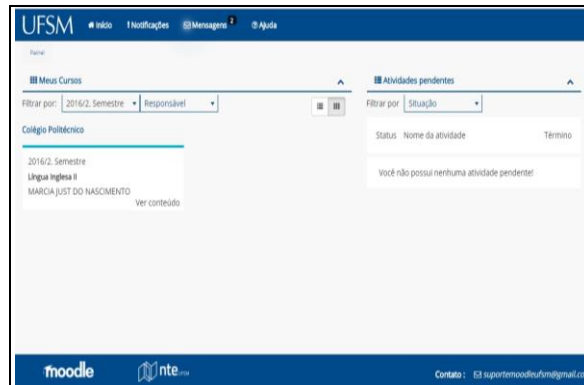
UFSM Início Notificações Mensagens 2 Ajuda

Painel

Meus Cursos

Filtrar por: 2016/2. Semestre Responsável

Colégio Politécnico

2016/2. Semestre
Língua Inglesa II
MARCIA JUST DO NASCIMENTO
Ver conteúdo

Atividades pendentes

Filtrar por Situação

Status Nome da atividade Término

Você não possui nenhuma atividade pendente!

moodle nte

Contato : suportemoodleufsm@gmail.co